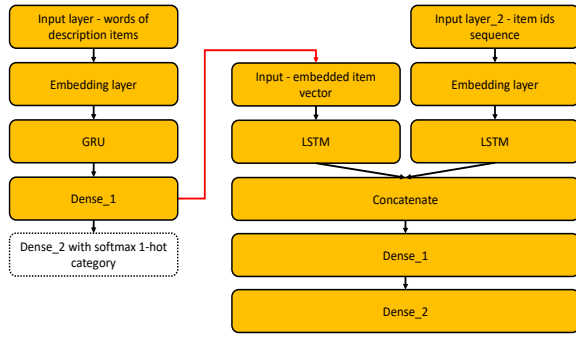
Input layer - words of description items

Embedding layer

GRU

Dense_1

Dense_2 with softmax 1-hot category

Input - embedded item vector

LSTM

Input layer_2 - item ids sequence

Embedding layer

LSTM

Concatenate

Dense_1

Dense_2